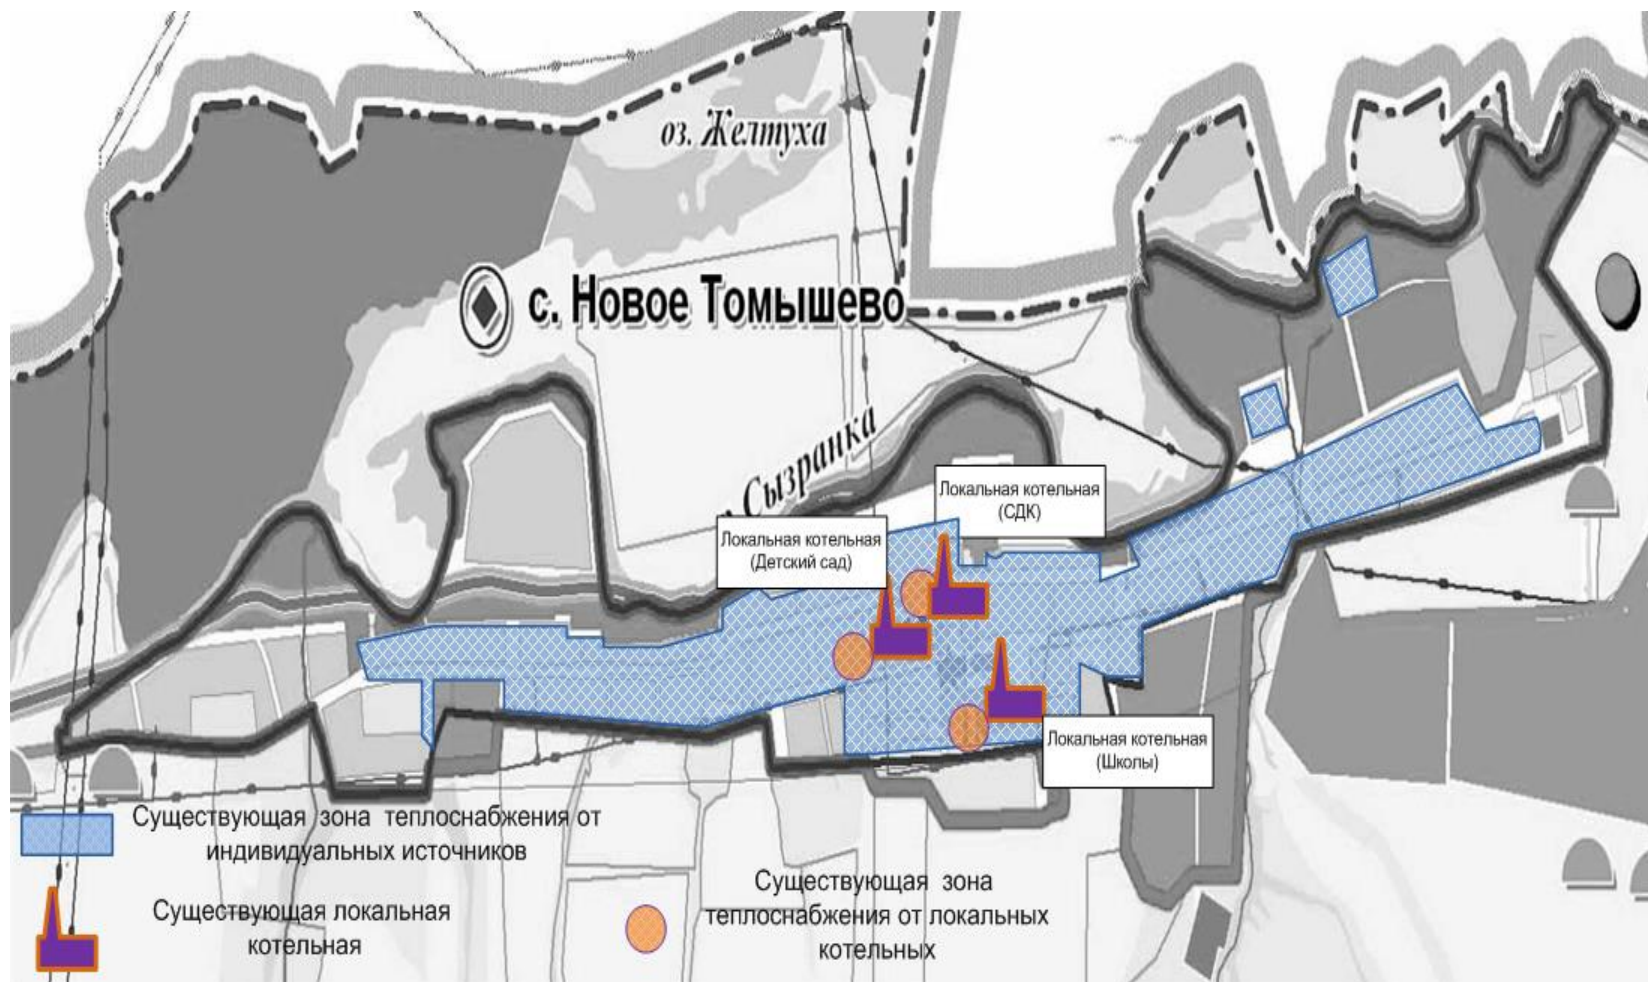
оз. Желтуха

с. Новое Томышево

Сызранка

Локальная котельная (СДК)

Локальная котельная (Детский сад)

Локальная котельная (Школы)

Существующая зона теплоснабжения от индивидуальных источников

Существующая локальная котельная

Существующая зона теплоснабжения от локальных котельных